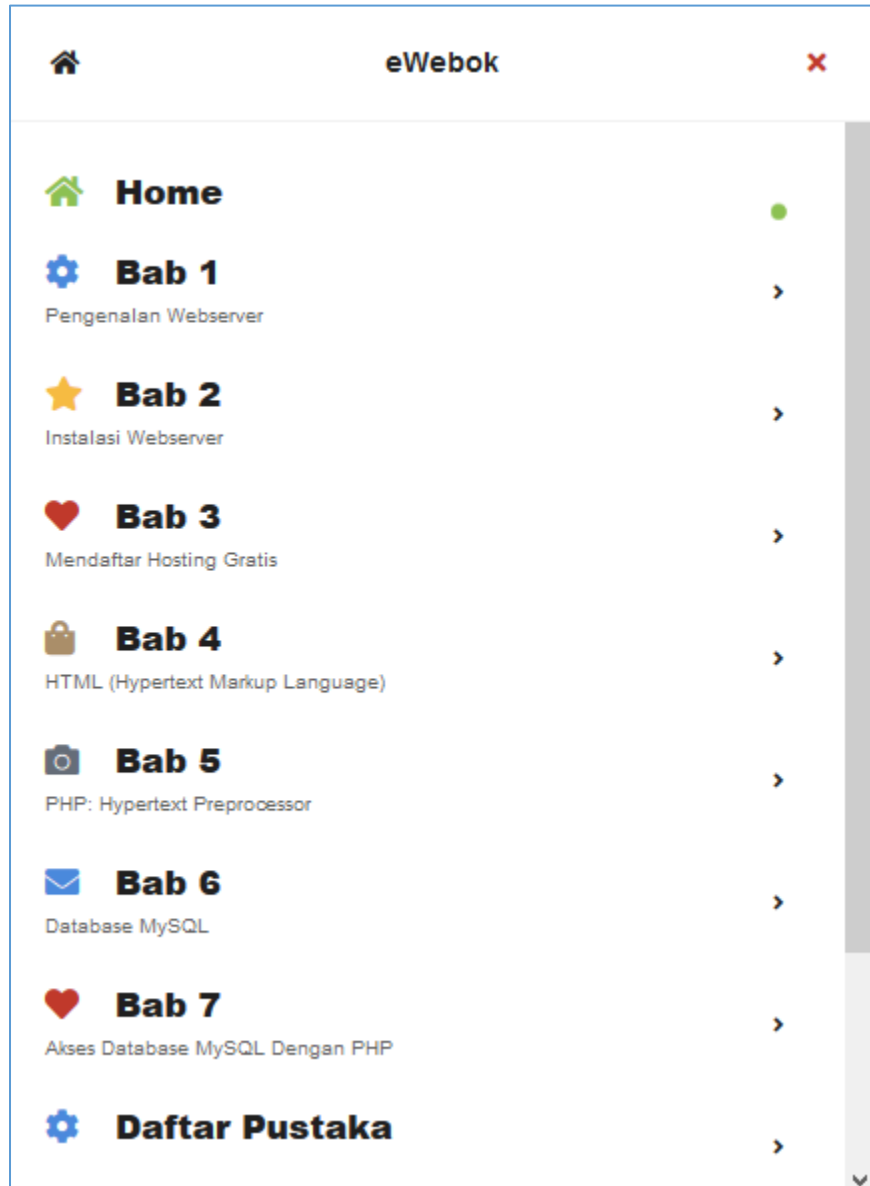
eWebok

Home

Bab 1
Pengenalan Webserver

Bab 2
Instalasi Webserver

Bab 3
Mendaftar Hosting Gratis

Bab 4
HTML (Hypertext Markup Language)

Bab 5
PHP: Hypertext Preprocessor

Bab 6
Database MySQL

Bab 7
Akses Database MySQL Dengan PHP

Daftar Pustaka